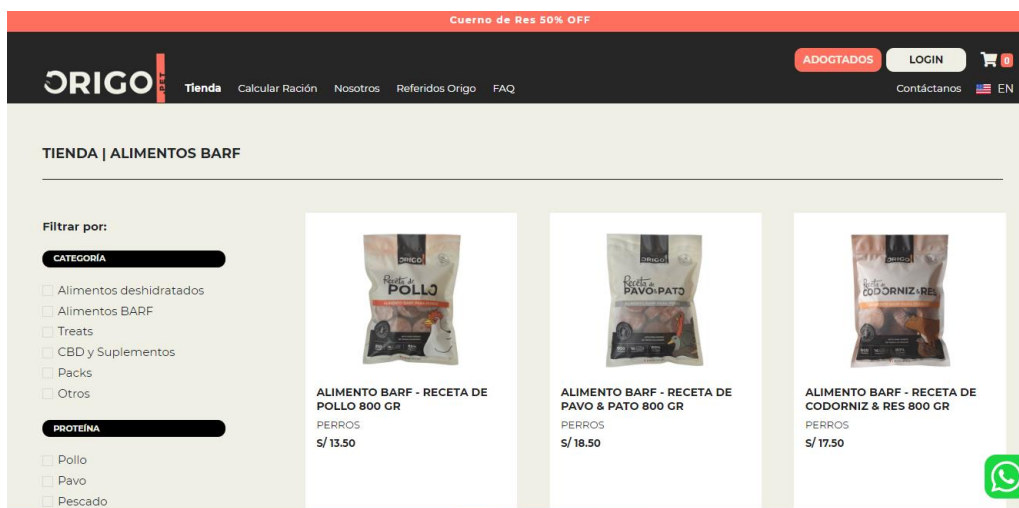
Cuerno de Res 50% OFF

ORIGO PET

Tienda Calcular Ración Nosotros Referidos Origo FAQ

ADOGTADOS LOGIN 0

Contáctanos EN

TIENDA | ALIMENTOS BARF

Filtrar por:

CATEGORÍA

Alimentos deshidratados
Alimentos BARF
Treats
CBD y Suplementos
Packs
Otros

PROTEÍNA

Pollo
Pavo
Pescado

ORIGO Receta de POLLO

ALIMENTO BARF - RECETA DE POLLO 800 GR
PERROS
S/ 13.50

ORIGO Receta de PAVO & PATO

ALIMENTO BARF - RECETA DE PAVO & PATO 800 GR
PERROS
S/ 18.50

ORIGO Receta de CODORNIZ & RES

ALIMENTO BARF - RECETA DE CODORNIZ & RES 800 GR
PERROS
S/ 17.50